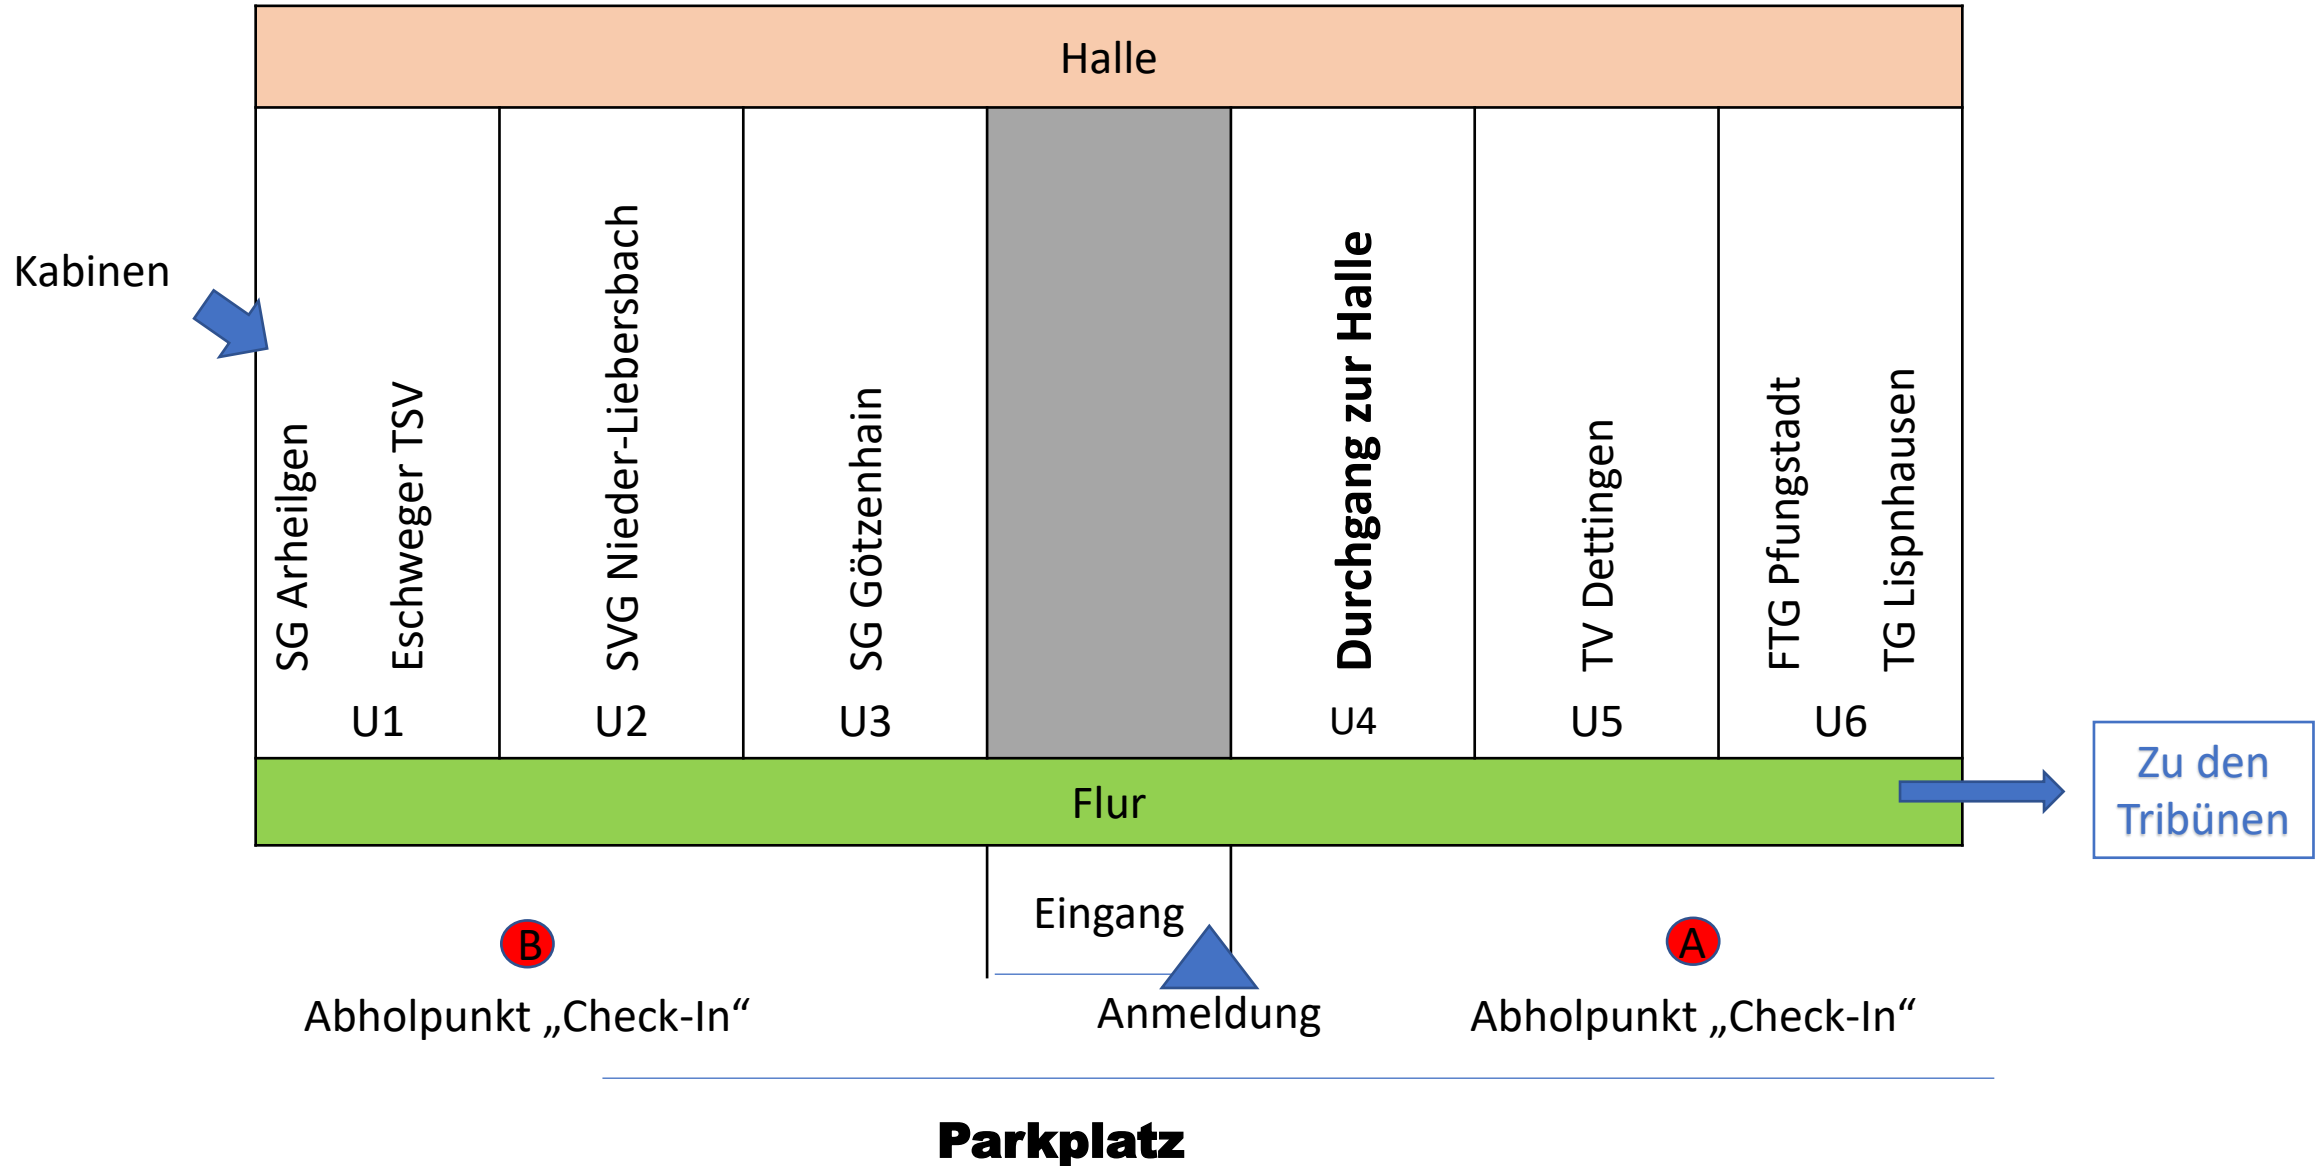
Halle

Kabinen

SG Arheilgen
Eschweger TSV
U1

SVG Nieder-Liebersbach
U2

SG Götzenhain
U3

Durchgang zur Halle
U4

TV Dettingen
U5

FTG Pfungstadt
TG Lispnhausen
U6

Flur

Zu den Tribünen

Eingang

B
Abholpunkt „Check-In“

Anmeldung

A
Abholpunkt „Check-In“

Parkplatz